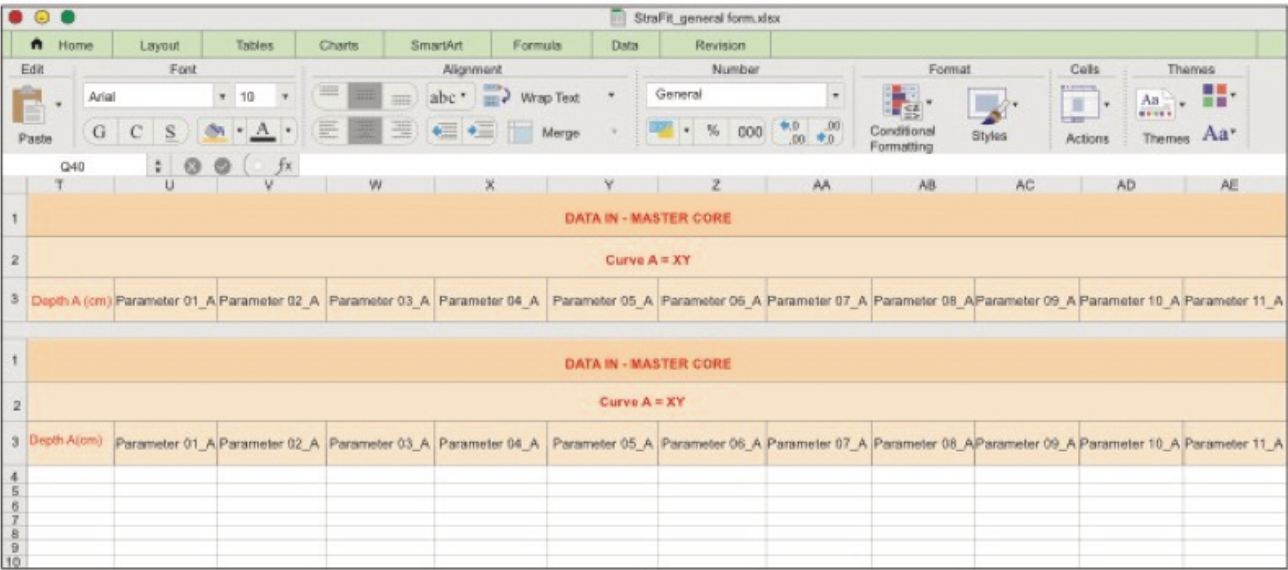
StraFit_general form.xlsx

Home | Layout | Tables | Charts | SmartArt | Formula | Data | Revision

Edit
Paste

Font
Arial 10
G C S A

Alignment
abc Wrap Text
Merge

Number
General
% 000 ,0 .00 ,00 ,0

Format
Conditional Formatting
Styles

Cells
Actions

Themes
Themes Aa

Q40 fx

| | T | U | V | W | X | Y | Z | AA | AB | AC | AD | AE |
|---|---|---|---|---|---|---|---|---|---|---|---|---|
| 1 | DATA IN - MASTER CORE | | | | | | | | | | | |
| 2 | Curve A = XY | | | | | | | | | | | |
| 3 | Depth A (cm) | Parameter 01_A | Parameter 02_A | Parameter 03_A | Parameter 04_A | Parameter 05_A | Parameter 06_A | Parameter 07_A | Parameter 08_A | Parameter 09_A | Parameter 10_A | Parameter 11_A |

| | | | | | | | | | | | | |
|---|---|---|---|---|---|---|---|---|---|---|---|---|
| 1 | DATA IN - MASTER CORE | | | | | | | | | | | |
| 2 | Curve A = XY | | | | | | | | | | | |
| 3 | Depth A(cm) | Parameter 01_A | Parameter 02_A | Parameter 03_A | Parameter 04_A | Parameter 05_A | Parameter 06_A | Parameter 07_A | Parameter 08_A | Parameter 09_A | Parameter 10_A | Parameter 11_A |
| 4 | | | | | | | | | | | | |
| 5 | | | | | | | | | | | | |
| 6 | | | | | | | | | | | | |
| 7 | | | | | | | | | | | | |
| 8 | | | | | | | | | | | | |
| 9 | | | | | | | | | | | | |
| 10 | | | | | | | | | | | | |